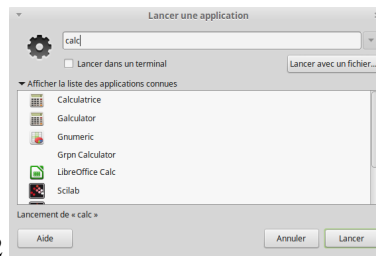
Lancer une application

calc

Lancer dans un terminal

Lancer avec un fichier...

Afficher la liste des applications connues

Calculatrice
Galculator
Gnumeric
Grpn Calculator
LibreOffice Calc
Scilab

Lancement de « calc »

Aide

Annuler

Lancer